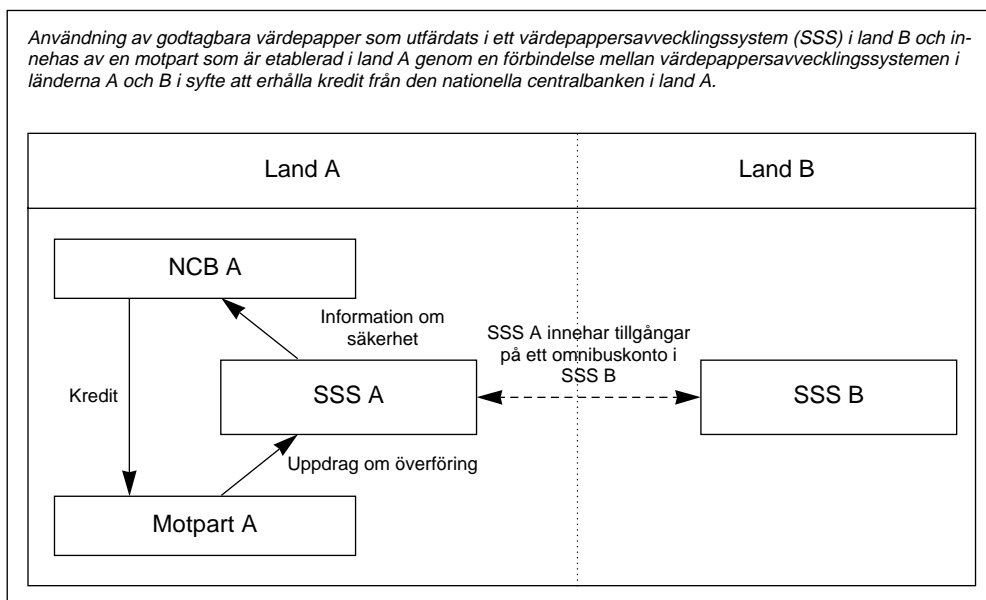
Användning av godtagbara värdepapper som utfärdats i ett värdepappersavvecklingssystem (SSS) i land B och innehas av en motpart som är etablerad i land A genom en förbindelse mellan värdepappersavvecklingssystemen i länderna A och B i syfte att erhålla kredit från den nationella centralbanken i land A.

Land A

Land B

NCB A

Information om säkerhet

SSS A innehar tillgångar på ett omnibuskonto i SSS B

Kredit

SSS A

SSS B

Uppdrag om överföring

Motpart A